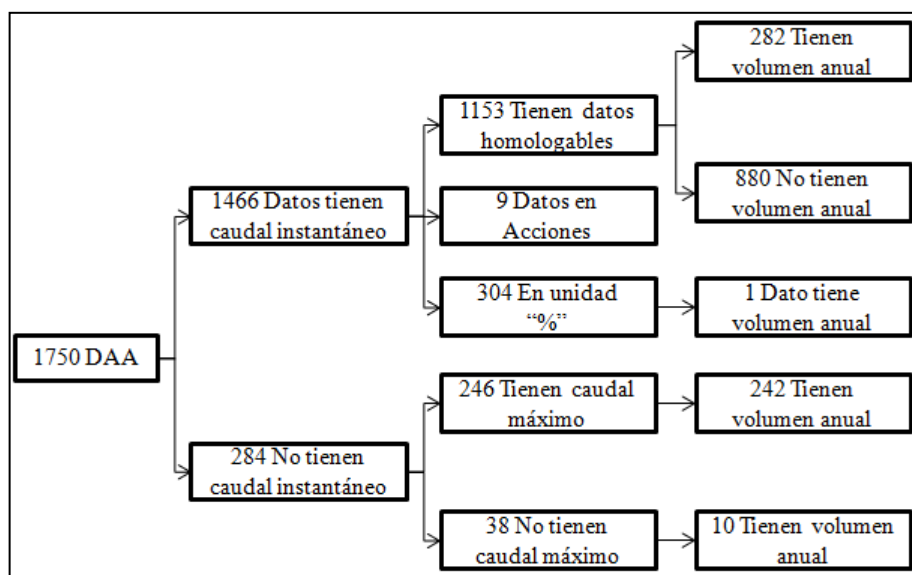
1750 DAA

1466 Datos tienen caudal instantáneo

1153 Tienen datos homologables

282 Tienen volumen anual

880 No tienen volumen anual

9 Datos en Acciones

304 En unidad "%"

1 Dato tiene volumen anual

284 No tienen caudal instantáneo

246 Tienen caudal máximo

242 Tienen volumen anual

38 No tienen caudal máximo

10 Tienen volumen anual